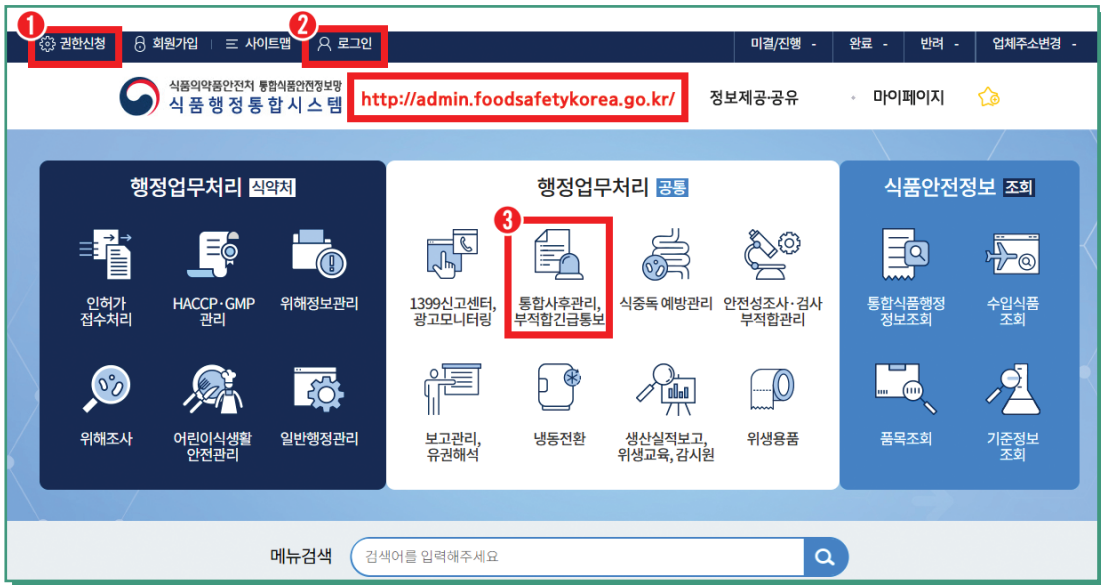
1 권한신청 회원가입 사이트맵 2 로그인

미결/진행 - 완료 - 반려 - 업체주소변경 -

식품의약품안전처 통합식품안전정보망
식품행정통합시스템

http://admin.foodsafetykorea.go.kr/

정보제공·공유 마이페이지

행정업무처리 식약처

인허가 접수처리
HACCP·GMP 관리
위해정보관리
위해조사
어린이식생활 안전관리
일반행정관리

행정업무처리 공통

3

1399신고센터, 광고모니터링
통합사후관리, 부적합긴급통보
식중독 예방관리
안전성조사·검사 부적합관리
보고관리, 유권해석
냉동전환
생산실적보고, 위생교육, 감시원
위생용품

식품안전정보 조회

통합식품행정 정보조회
수입식품 조회
품목조회
기준정보 조회

메뉴검색 검색어를 입력해주세요